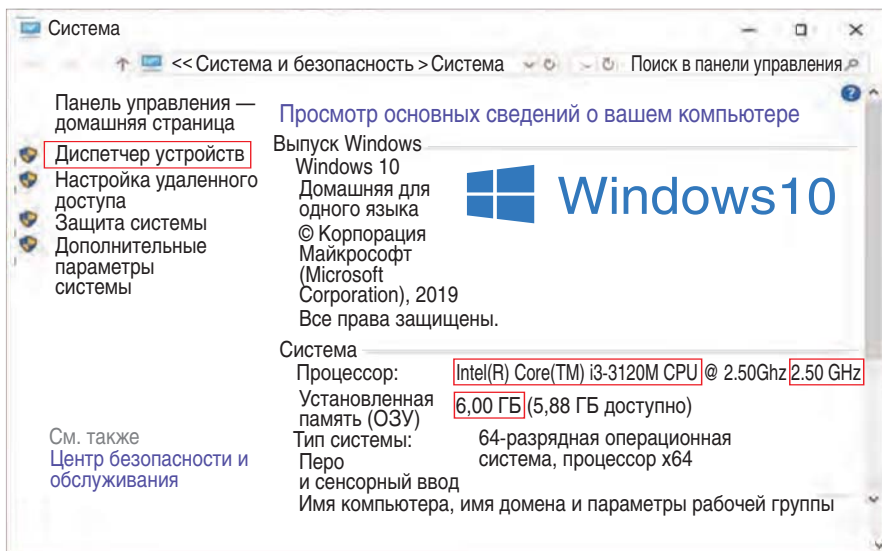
Система

<< Система и безопасность > Система

Поиск в панели управления

Панель управления — домашняя страница

Диспетчер устройств

Настройка удаленного доступа

Защита системы

Дополнительные параметры системы

См. также

Центр безопасности и обслуживания

Просмотр основных сведений о вашем компьютере

Выпуск Windows

Windows 10 Домашняя для одного языка

© Корпорация Майкрософт (Microsoft Corporation), 2019 Все права защищены.

Windows10

Система

Процессор: Intel(R) Core(TM) i3-3120M CPU @ 2.50Ghz 2.50 GHz

Установленная память (ОЗУ) 6,00 ГБ (5,88 ГБ доступно)

Тип системы: 64-разрядная операционная система, процессор x64

Перо и сенсорный ввод

Имя компьютера, имя домена и параметры рабочей группы